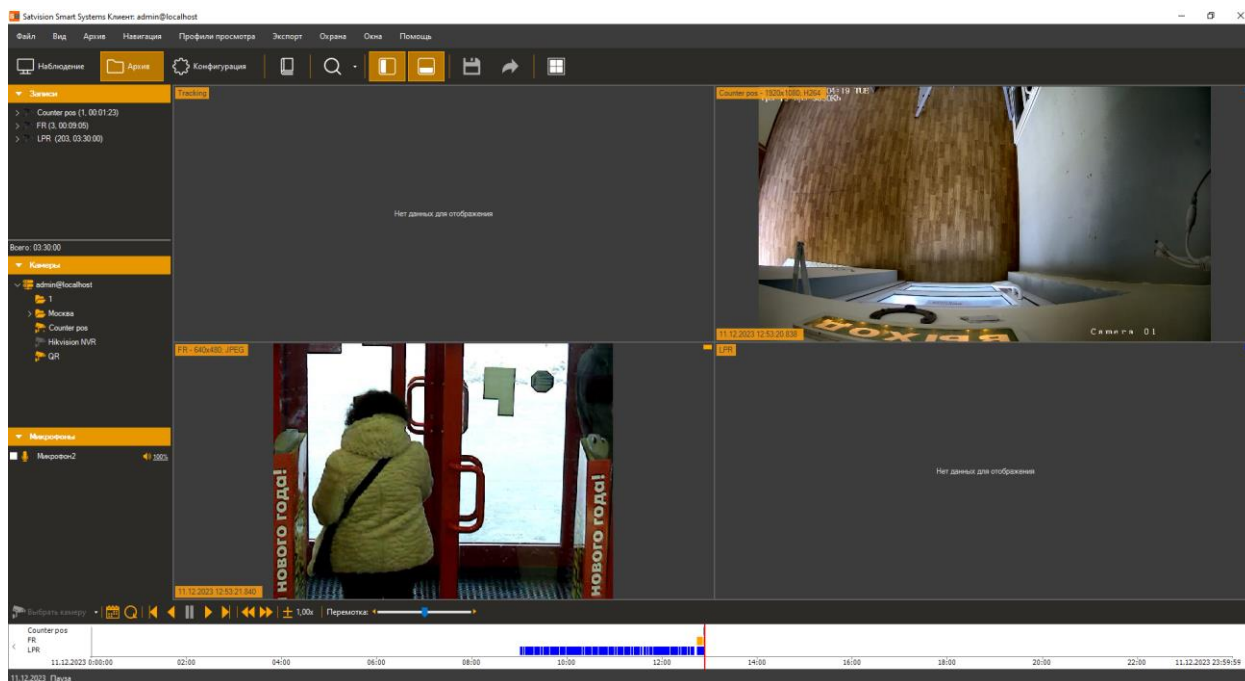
Satvision Smart Systems Клиент: admin@localhost

Файл Вид Архив Навигация Профили просмотра Экспорт Охрана Окна Помощь

Наблюдение Архив Конфигурация

Записи
Counter pos (1, 00:01:23)
FR (3, 00:09:05)
LPR (203, 03:30:00)

Всего: 03:30:00

Камеры
admin@localhost
1
Москва
Counter pos
Hikvision NVR
QR

Микрофоны
Микрофон2 100%

Tracking
Нет данных для отображения

Counter pos - 1920x1080, H264
11.12.2023 12:53:20.838
Camera 01

FR - 640x480, JPEG
11.12.2023 12:53:21.840
нового года!
нового года!

LPR
Нет данных для отображения

Выбрать камеру 1,00x Перемотка:

Counter pos
FR
LPR
11.12.2023 0:00:00 02:00 04:00 06:00 08:00 10:00 12:00 14:00 16:00 18:00 20:00 22:00 11.12.2023 23:59:59

11.12.2023 Пауза